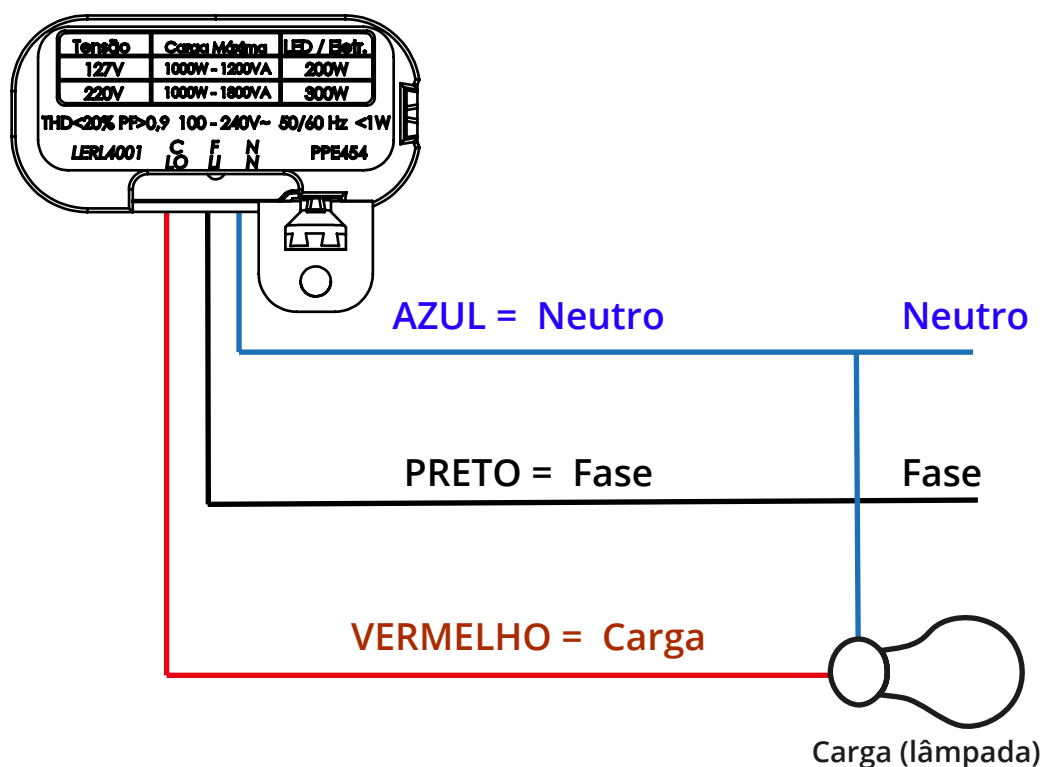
| Tensão | Carga Máxima | LED / Eletr. |
|---|---|---|
| 127V | 1000W - 1200VA | 200W |
| 220V | 1000W - 1800VA | 300W |

THD<20% PF>0,9 100 - 240V~ 50/60 Hz <1W

LERLA001 C LO F LI N N PPE454

AZUL = Neutro

Neutro

PRETO = Fase

Fase

VERMELHO = Carga

Carga (lâmpada)